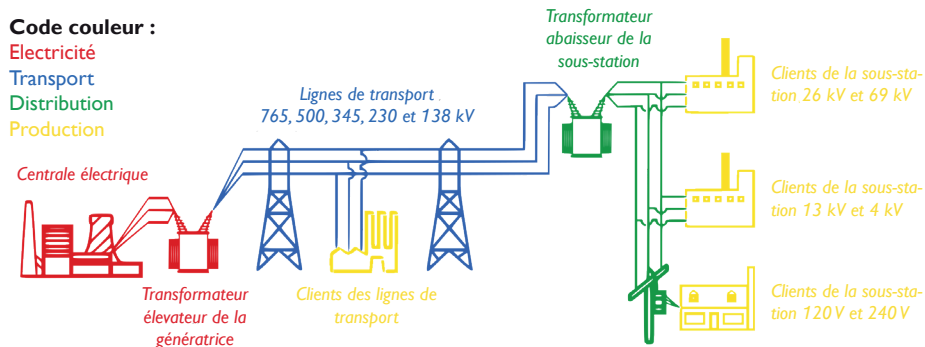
Code couleur :
Electricité
Transport
Distribution
Production

Centrale électrique

Transformateur élevateur de la génératrice

Lignes de transport 765, 500, 345, 230 et 138 kV

Clients des lignes de transport

Transformateur abaisseur de la sous-station

Clients de la sous-station 26 kV et 69 kV

Clients de la sous-station 13 kV et 4 kV

Clients de la sous-station 120 V et 240 V